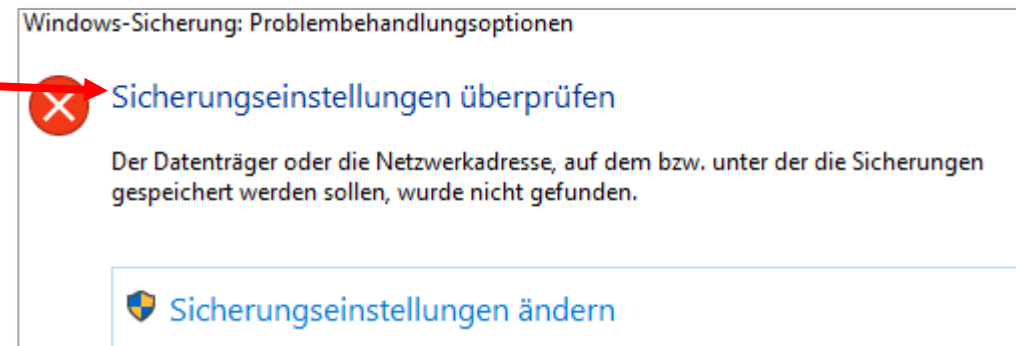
Windows-Sicherung: Problembehandlungsoptionen

Sicherungseinstellungen überprüfen

Der Datenträger oder die Netzwerkadresse, auf dem bzw. unter der die Sicherungen gespeichert werden sollen, wurde nicht gefunden.

Sicherungseinstellungen ändern